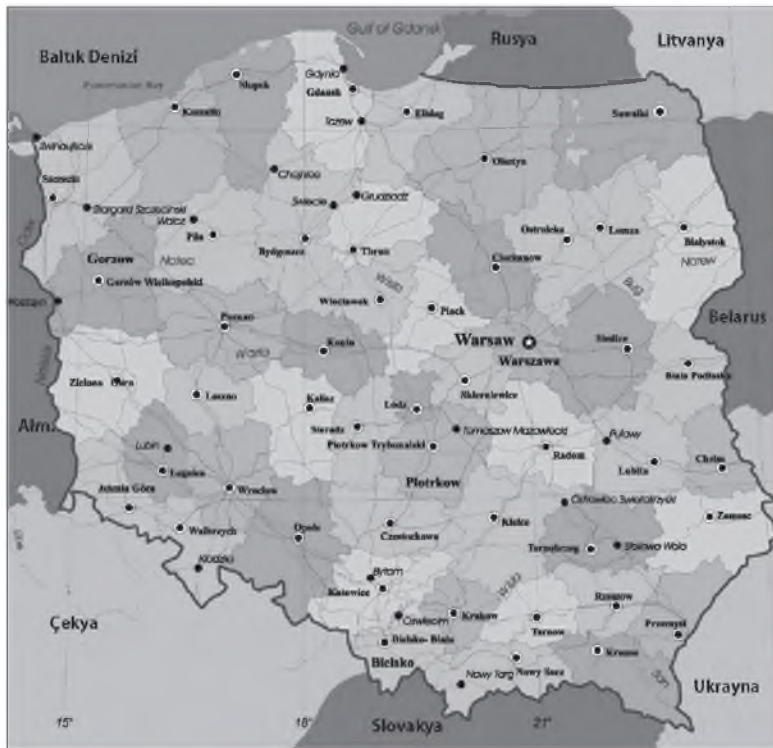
Baltık Denizi
Gulf of Gdansk
Rusya
Litvanya
Pomeranian Bay
Slupsk
Gdynia
Gdansk
Koszalin
Elblag
Tczew
Swinoujscie
Suwalki
Olsztyn
Szczecin
Chojnice
Stargard Szczecinski
Grudziadz
Walcz
Swiecie
Pila
Ostroleka
Lomza
Bialystok
Bydgoszcz
Torun
Oder
Gorzow
Notec
Ciechanow
Narew
Gorzow Wielkopolski
Wisla
Bug
Kostrzyn
Wloclawek
Plock
Poznan
Warsaw
Belarus
Konin
Warszawa
Siedlce
Warta
Neisse
Biala Podlaska
Zielona Gora
Skierniewice
Leszno
Kalisz
Lodz
Almanya
Sieradz
Tomaszow Mazowiecki
Pulawy
Lubin
Piotrkow Trybunalski
Radom
Chelm
Legnica
Lublin
Piotrkow
Wroclaw
Ostrowiec Swietokrzyski
Jelenia Góra
Zamosc
Kielce
Walbrzych
Opole
Czestochowa
Tarnobrzeg
Stalowa Wola
Klodzko
Bytom
Wisla
Rzeszow
Katowice
Oswiecim
Krakow
Przemysl
Çekya
Tarnow
Bielsko- Biala
Bielsko
Krosno
Nowy Sacz
Nowy Targ
San
Ukrayna
15°
18°
Slovakya
21°